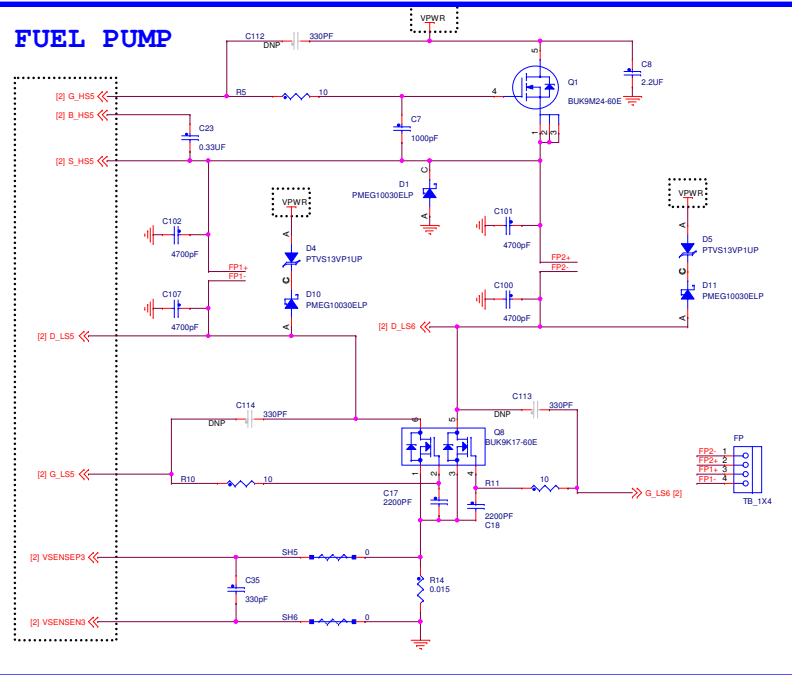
FUEL PUMP

VPWR

C112
DNP
330PF

C8
2.2UF

Q1
BUK9M24-60E

[2] G_HS5
R5
10
4
5
1 2 3

[2] B_HS5
C23
0.33UF

C7
1000pF

[2] S_HS5

D1
PMEG10030ELP
C
A

VPWR
A
D4
PTVS13VP1UP
C
D10
PMEG10030ELP
A

C102
4700pF

FP1+
FP1-

C107
4700pF

C101
4700pF

FP2+
FP2-

C100
4700pF

VPWR
A
D5
PTVS13VP1UP
C
D11
PMEG10030ELP
A

[2] D_LS5
[2] D_LS6

C114
DNP
330PF

6

Q8
BUK9K17-60E

C113
DNP
330PF

[2] G_LS5
R10
10
1 2 3 4

R11
10
G_LS6 [2]

C17
2200PF

2200PF
C18

FP
FP2- 1
FP2+ 2
FP1+ 3
FP1- 4
TB_1X4

[2] VSENSEP3
SH5
0

C35
330pF

R14
0.015

[2] VSENSEN3
SH6
0